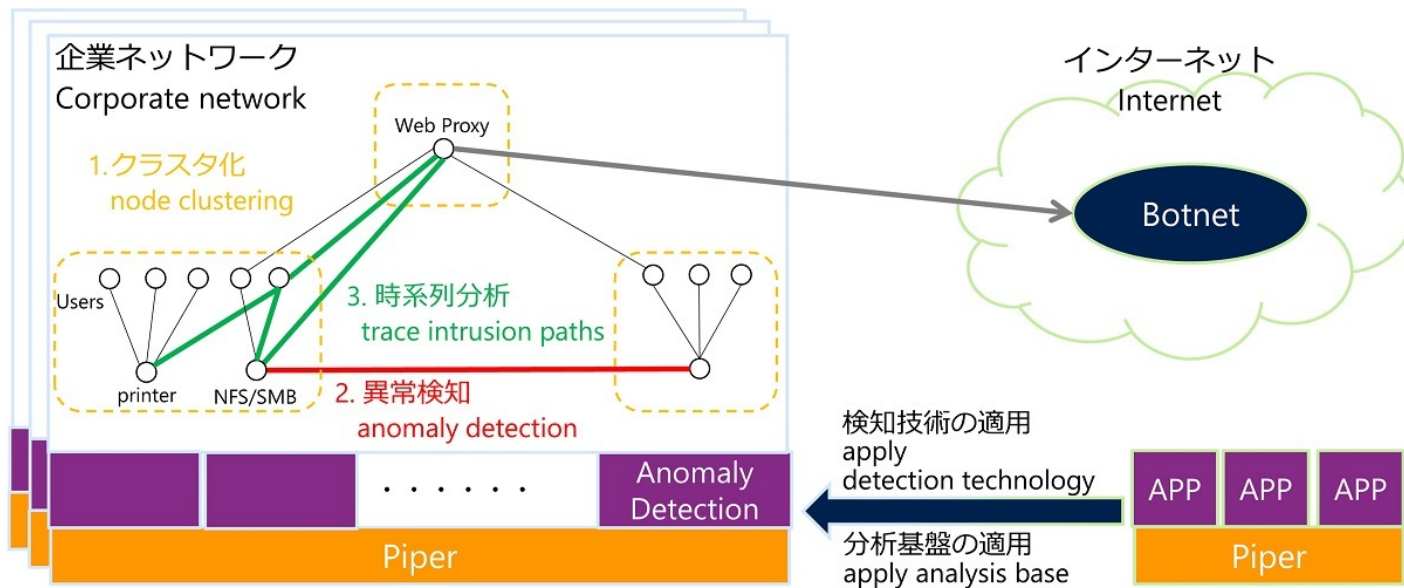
企業ネットワーク
Corporate network

Web Proxy

1.クラスタ化
node clustering

Users

printer

NFS/SMB

3. 時系列分析
trace intrusion paths

2. 異常検知
anomaly detection

インターネット
Internet

Botnet

検知技術の適用
apply
detection technology

分析基盤の適用
apply analysis base

. . . . . . .

Anomaly Detection

Piper

APP APP APP

Piper